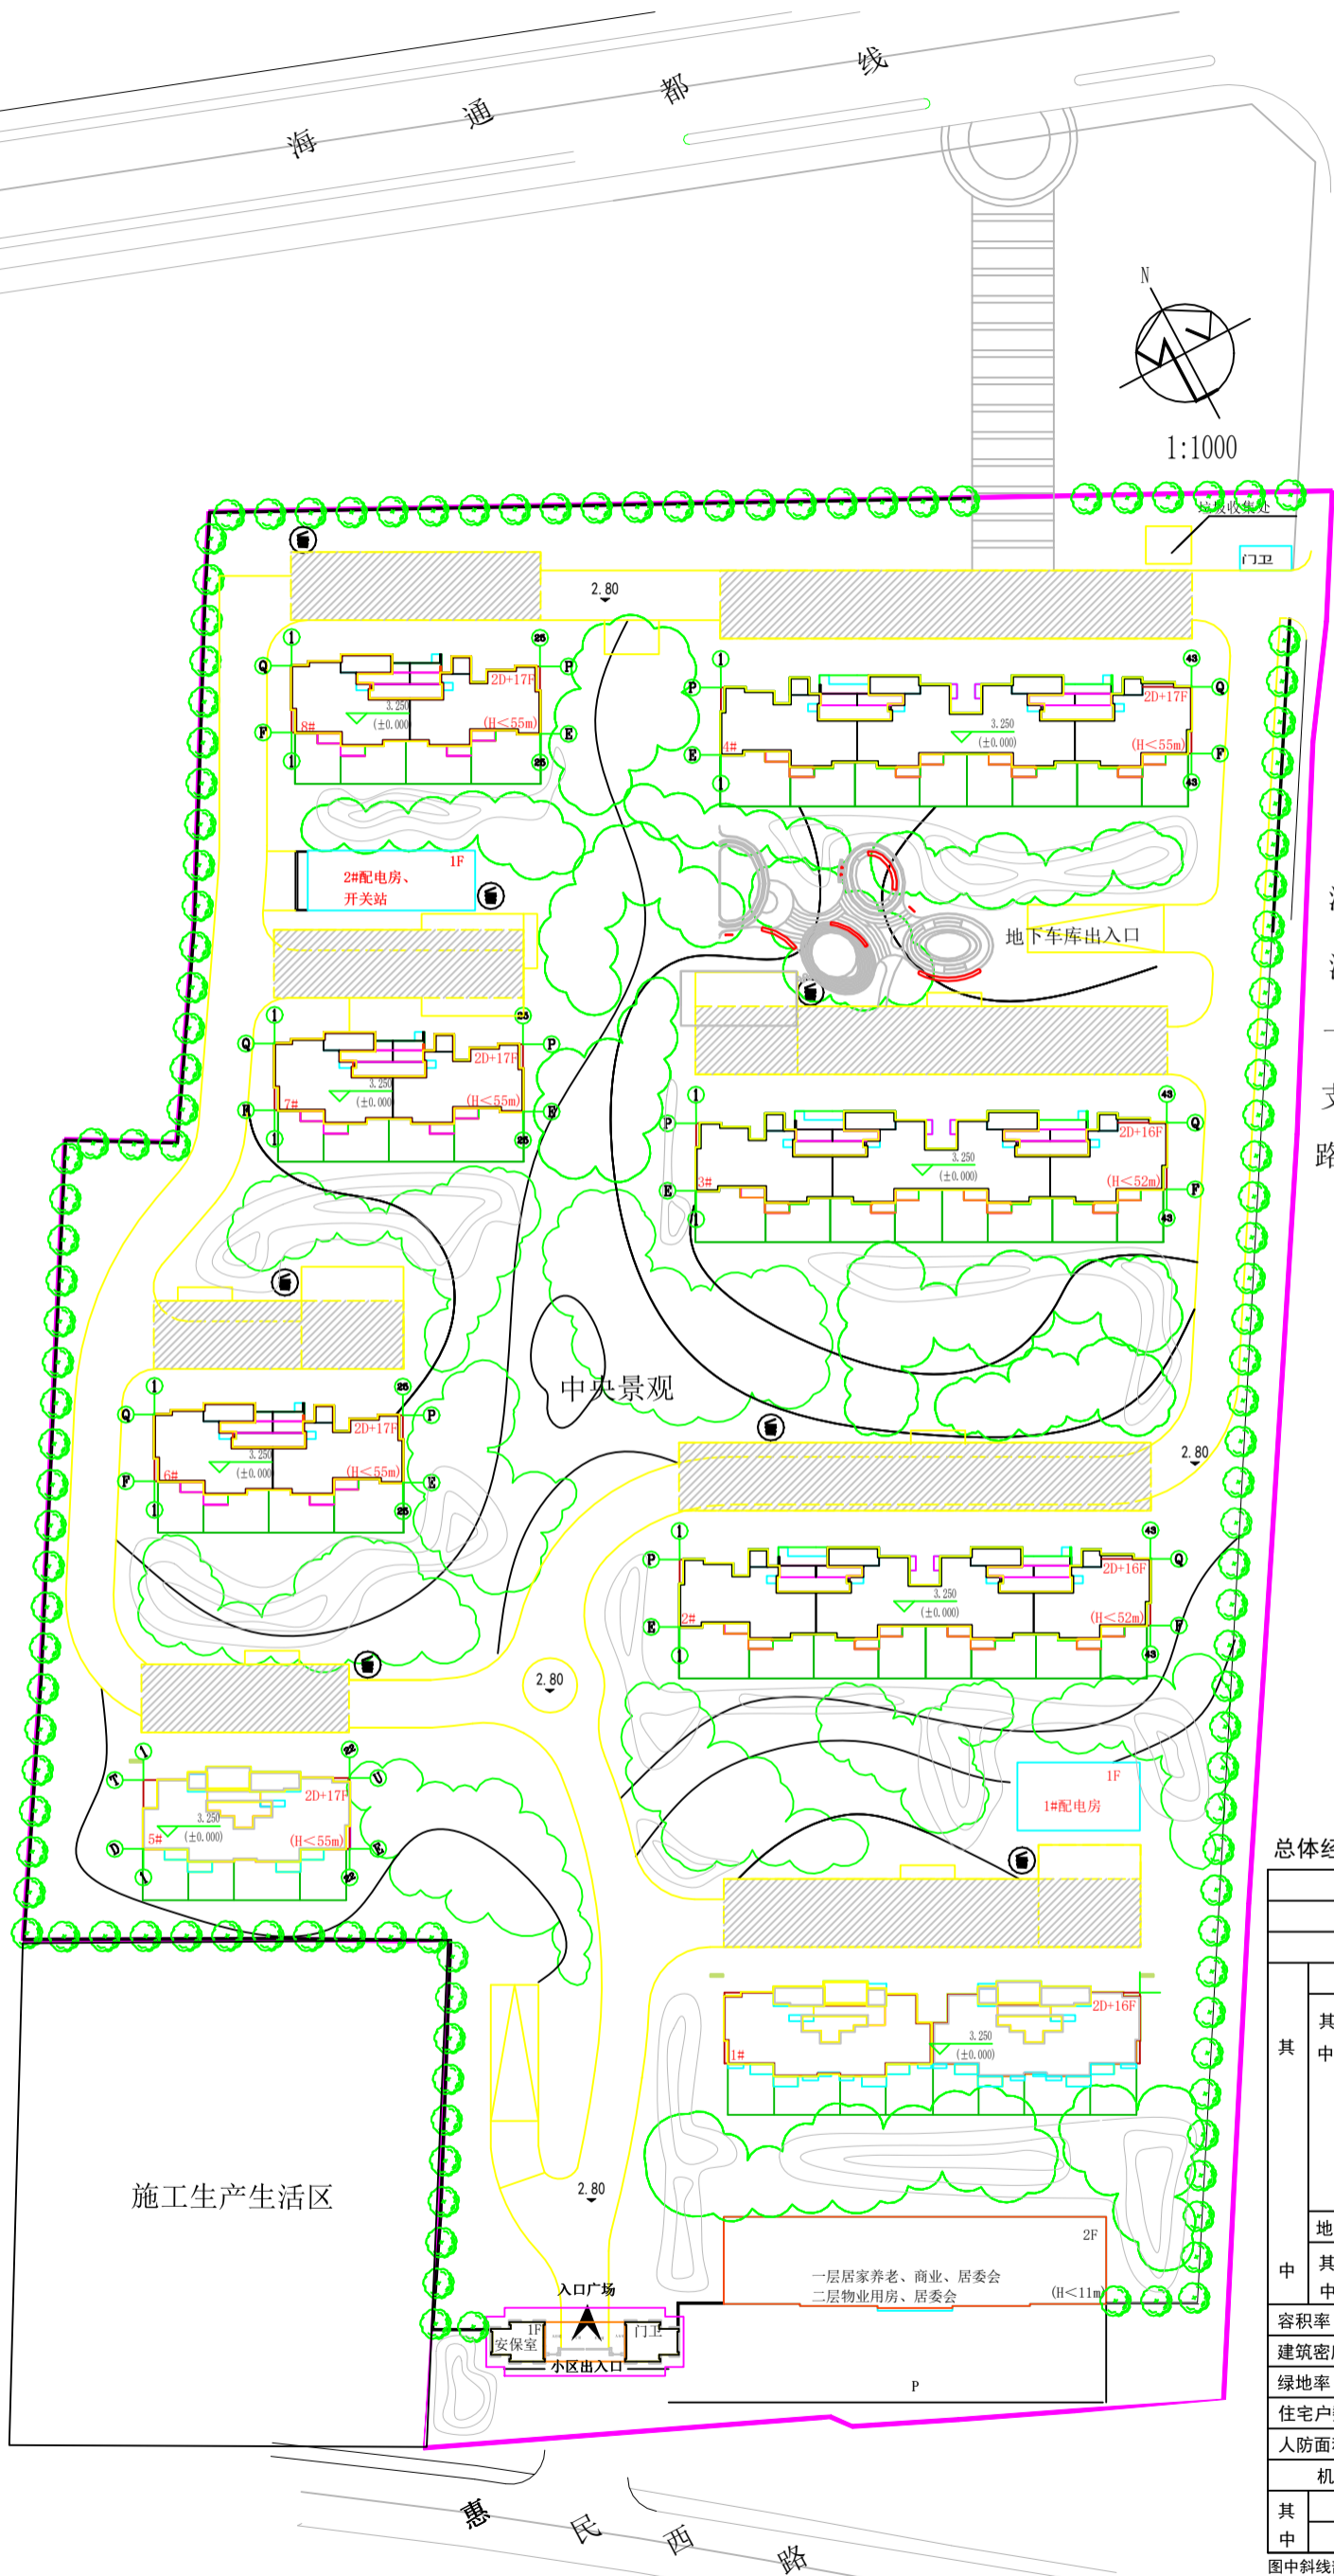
海 通 都 线

N

1:1000

垃圾收集处

门卫

2.80

2D+17F
8#
3.250
(±0.000)
(H<55m)

2D+17F
4#
3.250
(±0.000)
(H<55m)

2#配电房、开关站
1F

地下车库出入口

2D+17F
7#
3.250
(±0.000)
(H<55m)

2D+16F
3#
3.250
(±0.000)
(H<52m)

中央景观

2D+17F
6#
3.250
(±0.000)
(H<55m)

2.80

2D+16F
2#
3.250
(±0.000)
(H<52m)

2.80

1F
1#配电房

2D+17F
5#
3.250
(±0.000)
(H<55m)

2D+16F
1#
3.250
(±0.000)

施工生产生活区

2.80

2F
一层居家养老、商业、居委会
二层物业用房、居委会
(H<11m)

入口广场
1F
安保室
门卫
小区出入口

P

惠 民 西 路

总体经
其
中
其
中
地
其
中
中
容积率
建筑密
绿地率
住宅户
人防面
机
其
中
图中斜线